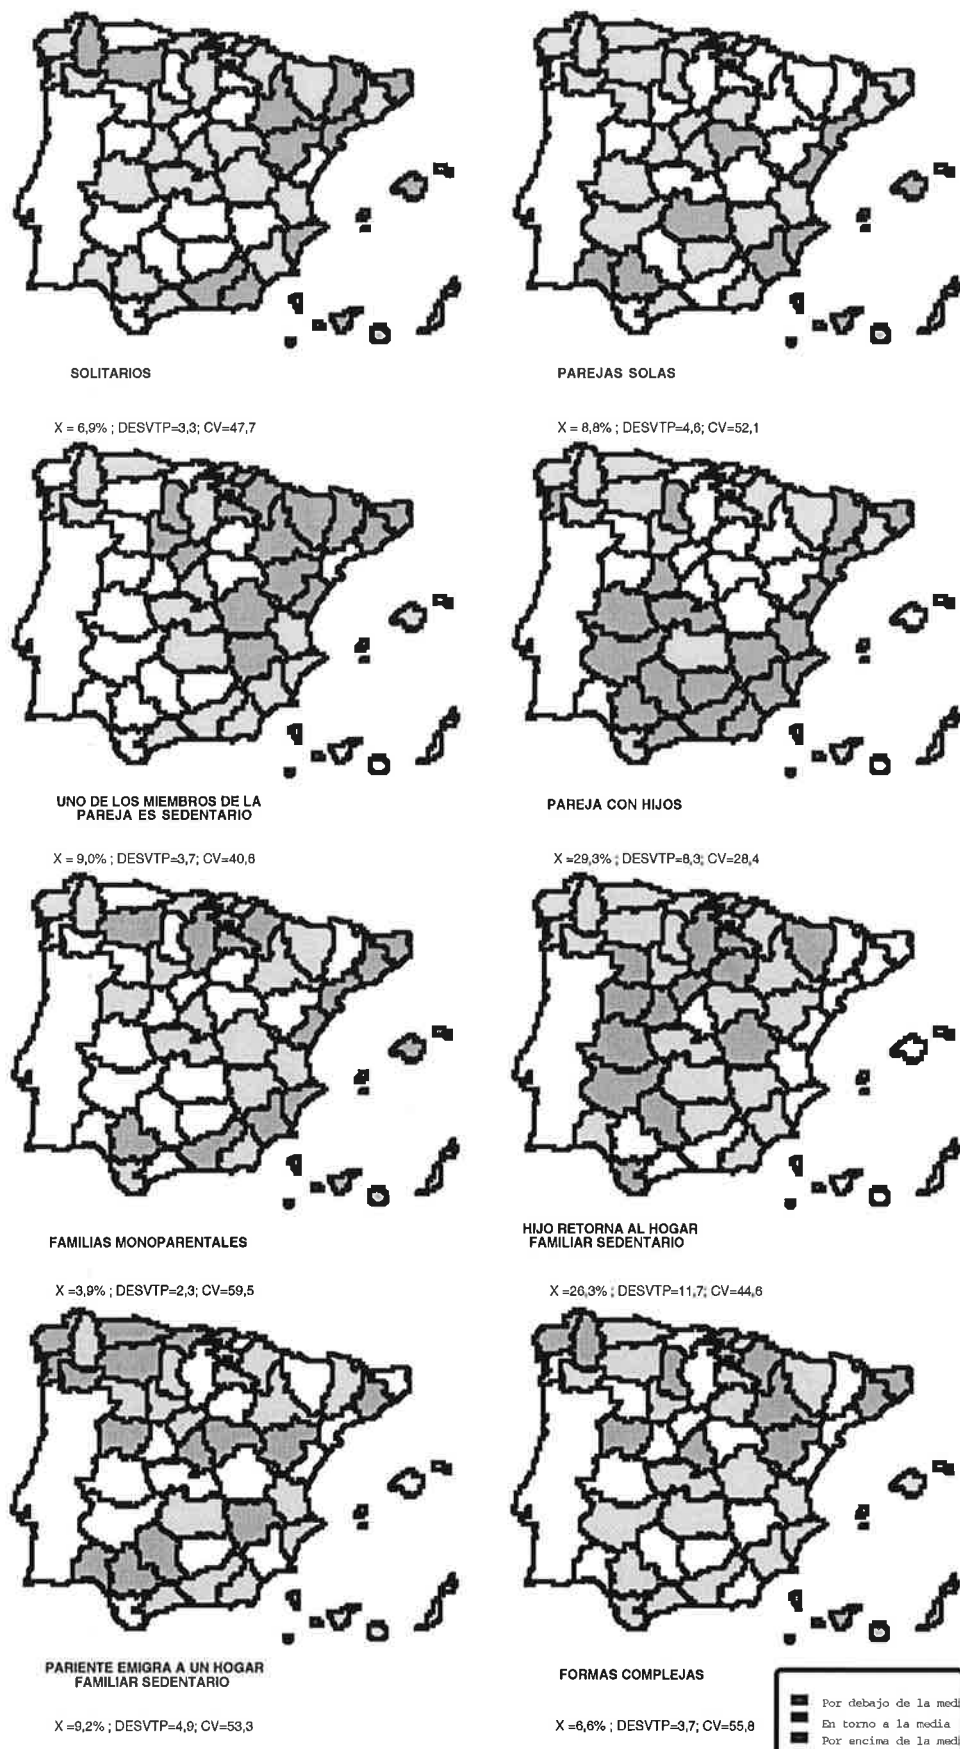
SOLITARIOS

X = 6,9% ; DESVTP=3,3; CV=47,7

PAREJAS SOLAS

X = 8,8% ; DESVTP=4,6; CV=52,1

UNO DE LOS MIEMBROS DE LA PAREJA ES SEDENTARIO

X = 9,0% ; DESVTP=3,7; CV=40,8

PAREJA CON HIJOS

X =29,3% ; DESVTP=8,3; CV=28,4

FAMILIAS MONOPARENTALES

X =3,9% ; DESVTP=2,3; CV=59,5

HIJO RETORNA AL HOGAR FAMILIAR SEDENTARIO

X =26,3% ; DESVTP=11,7; CV=44,6

PARIENTE EMIGRA A UN HOGAR FAMILIAR SEDENTARIO

X =9,2% ; DESVTP=4,9; CV=53,3

FORMAS COMPLEJAS

X =6,6% ; DESVTP=3,7; CV=55,8

Por debajo de la medi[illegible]
En torno a la media
Por encima de la medi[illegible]